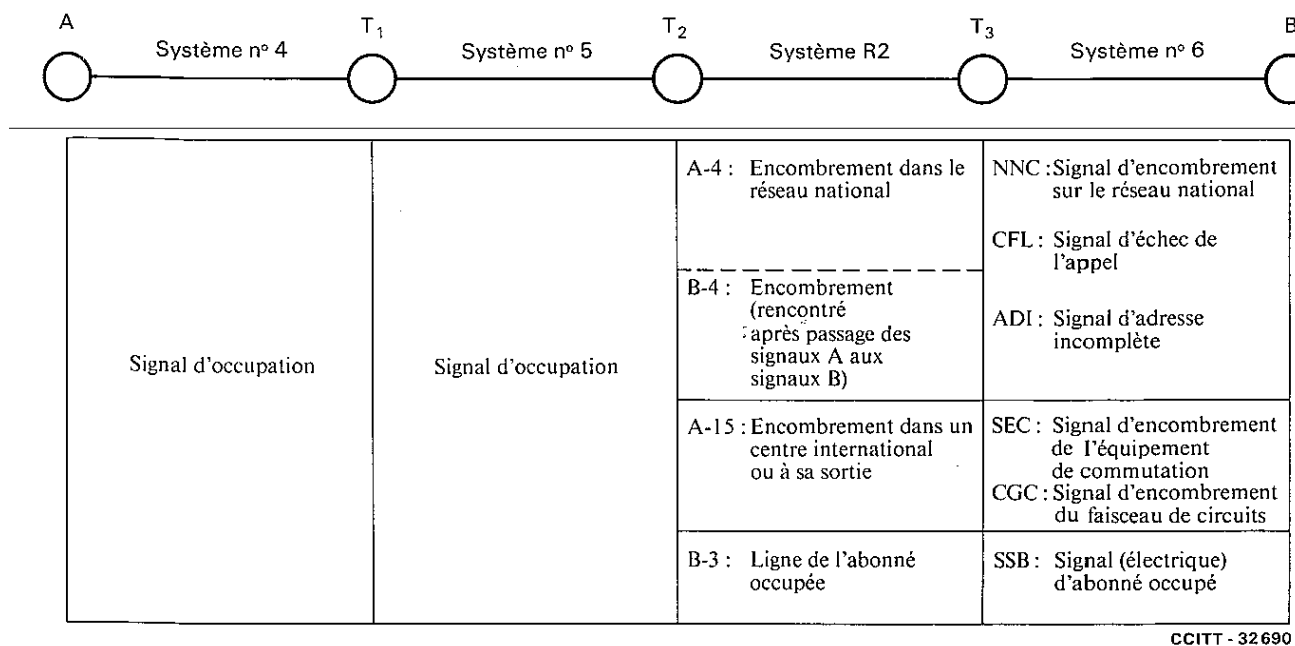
A Système n° 4 $T_1$ Système n° 5 $T_2$ Système R2 $T_3$ Système n° 6 B

| | | | |
|---|---|---|---|
| Signal d'occupation | Signal d'occupation | A-4 : Encombrement dans le réseau national<br>B-4 : Encombrement (rencontré après passage des signaux A aux signaux B) | NNC : Signal d'encombrement sur le réseau national<br>CFL : Signal d'échec de l'appel<br>ADI : Signal d'adresse incomplète |
| | | A-15 : Encombrement dans un centre international ou à sa sortie | SEC : Signal d'encombrement de l'équipement de commutation<br>CGC : Signal d'encombrement du faisceau de circuits |
| | | B-3 : Ligne de l'abonné occupée | SSB : Signal (électrique) d'abonné occupé |

CCITT - 32690